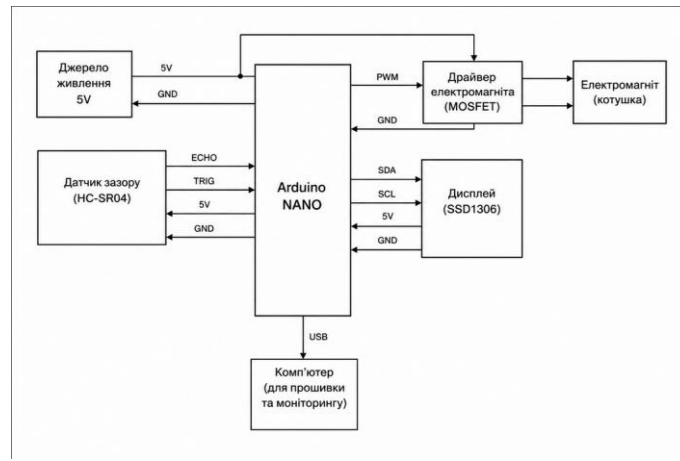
Джерело живлення 5V

5V

GND

PWM

Драйвер електромагніта (MOSFET)

Електромагніт (котушка)

GND

Датчик зазору (HC-SR04)

ECHO

TRIG

5V

GND

Arduino NANO

SDA

SCL

5V

GND

Дисплей (SSD1306)

USB

Комп'ютер (для прошивки та моніторингу)